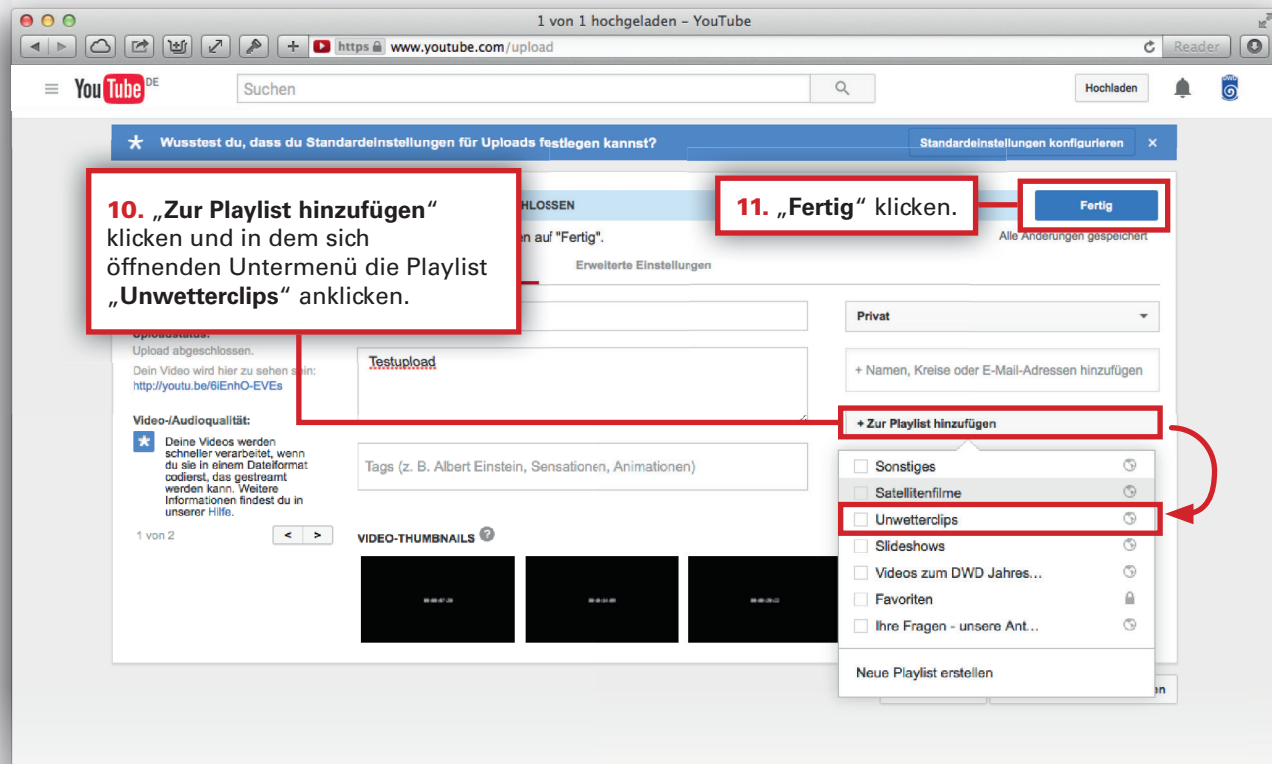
1 von 1 hochgeladen – YouTube

https www.youtube.com/upload

Reader

YouTube DE

Suchen

Hochladen

Wusstest du, dass du Standardeinstellungen für Uploads festlegen kannst?

Standardeinstellungen konfigurieren

×

10. „Zur Playlist hinzufügen“ klicken und in dem sich öffnenden Untermenü die Playlist „Unwetterclips“ anklicken.

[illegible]HLOSSEN

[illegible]n auf "Fertig".

11. „Fertig“ klicken.

Fertig

Alle Änderungen gespeichert

Erweiterte Einstellungen

Privat

Uploadstatus:

Upload abgeschlossen.

Dein Video wird hier zu sehen sein: http://youtu.be/6iEnhO-EVEs

Testupload

+ Namen, Kreise oder E-Mail-Adressen hinzufügen

Video-/Audioqualität:

Deine Videos werden schneller verarbeitet, wenn du sie in einem Dateiformat codierst, das gestreamt werden kann. Weitere Informationen findest du in unserer Hilfe.

+ Zur Playlist hinzufügen

Tags (z. B. Albert Einstein, Sensationen, Animationen)

Sonstiges

Satellitenfilme

Unwetterclips

1 von 2

VIDEO-THUMBNAILS

Slideshows

Videos zum DWD Jahres…

Favoriten

Ihre Fragen - unsere Ant…

Neue Playlist erstellen